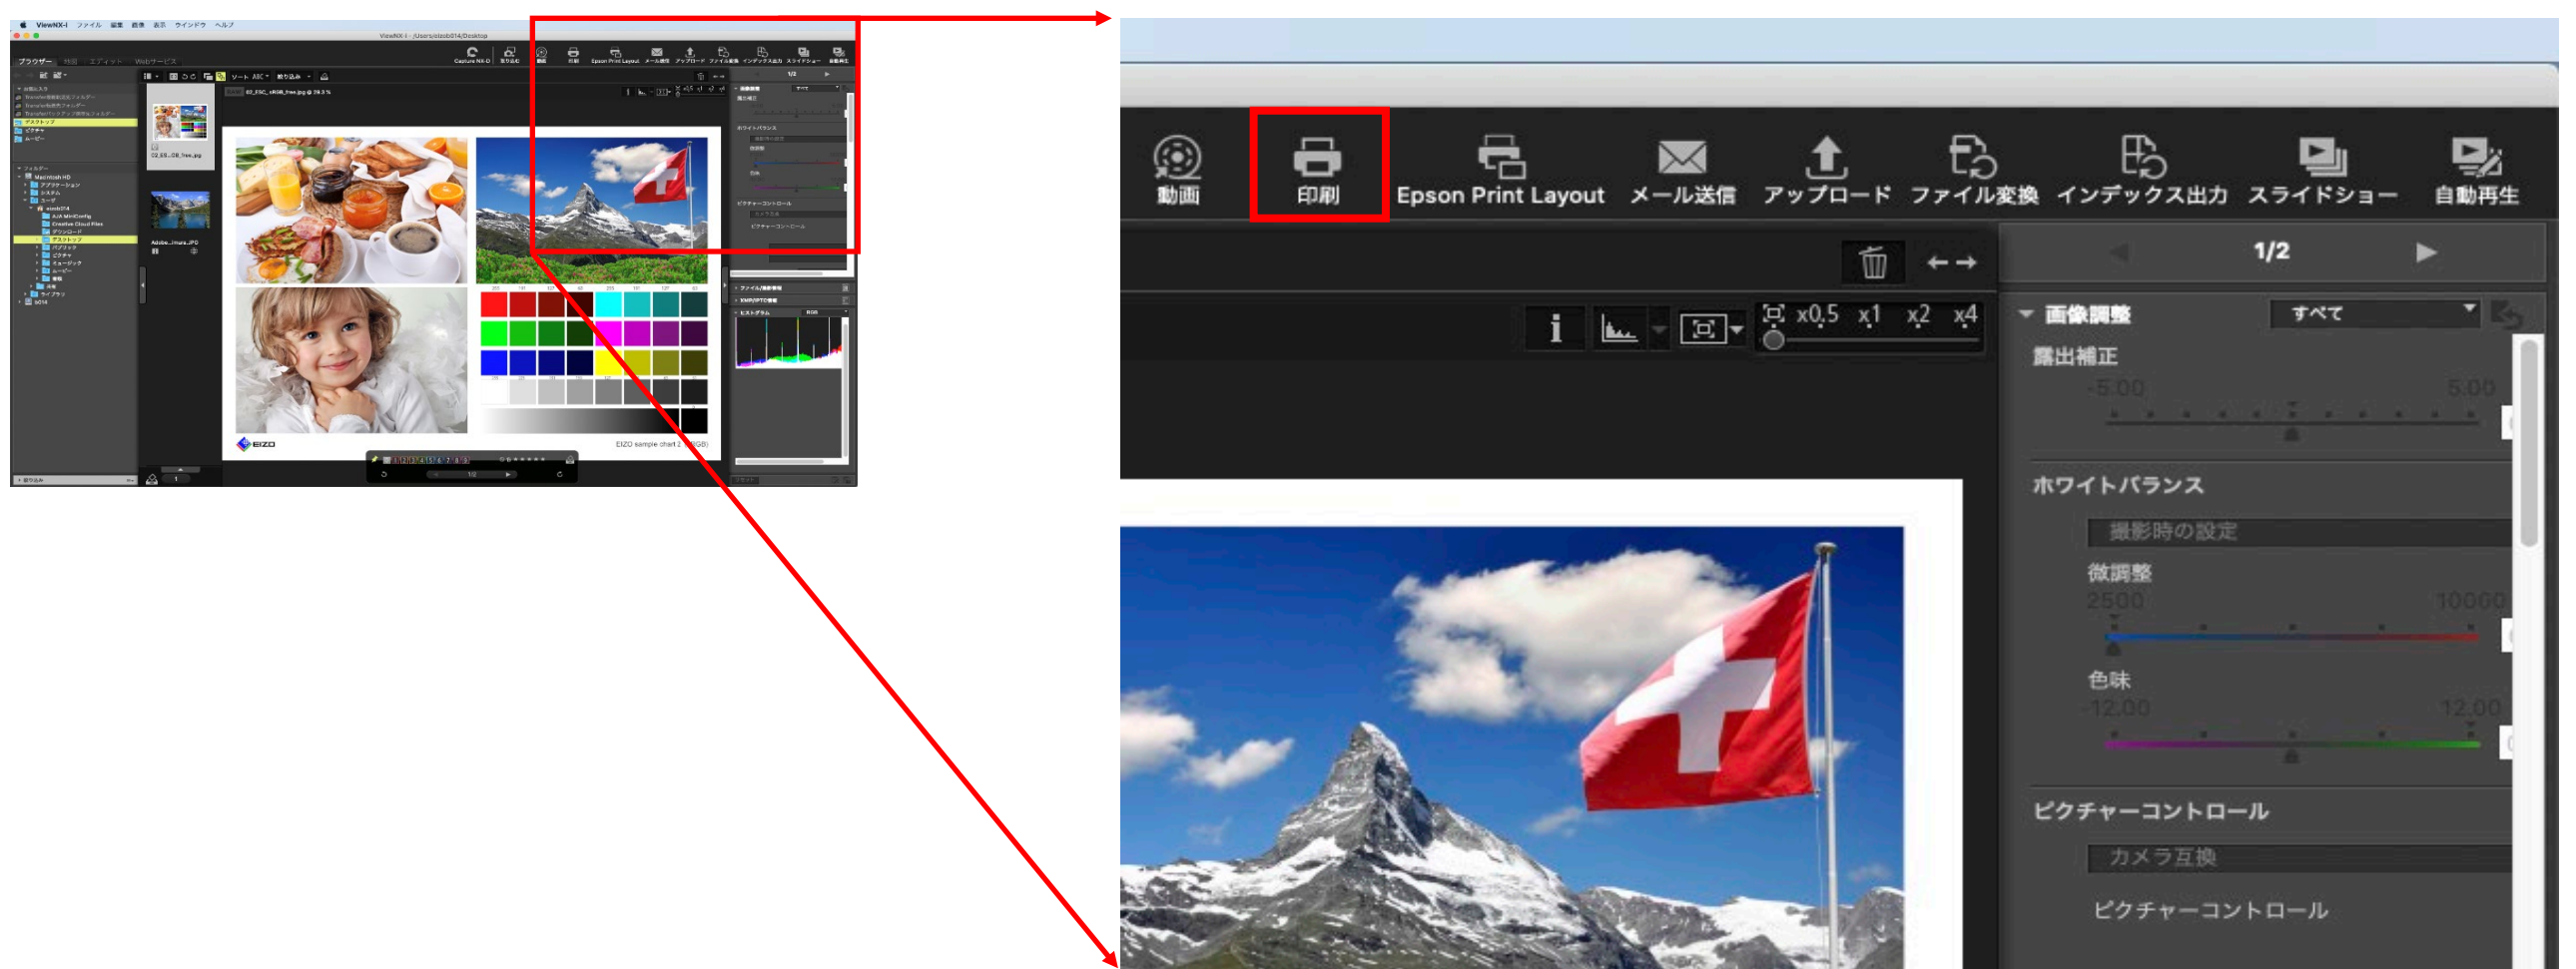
ViewNX-i ファイル 編集 画像 表示 ウインドウ ヘルプ

ViewNX-i - /Users/eizob014/Desktop

ブラウザー 地図 エディット Webサービス

Capture NX-D

Macintosh HD

EIZO

EIZO sample chart 2 (sRGB)

1/2

動画
印刷
Epson Print Layout
メール送信
アップロード
ファイル変換
インデックス出力
スライドショー
自動再生

1/2

i
x0.5 x1 x2 x4

画像調整
すべて
露出補正
-5.00
5.00
ホワイトバランス
撮影時の設定
微調整
2500
10000
色味
-12.00
12.00
ピクチャーコントロール
カメラ互換
ピクチャーコントロール